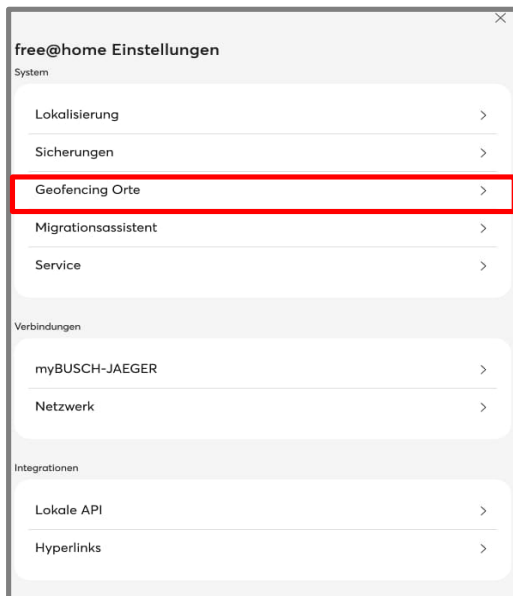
×

free@home Einstellungen

System

Lokalisierung >

Sicherungen >

Geofencing Orte >

Migrationsassistent >

Service >

Verbindungen

myBUSCH-JAEGER >

Netzwerk >

Integrationen

Lokale API >

Hyperlinks >